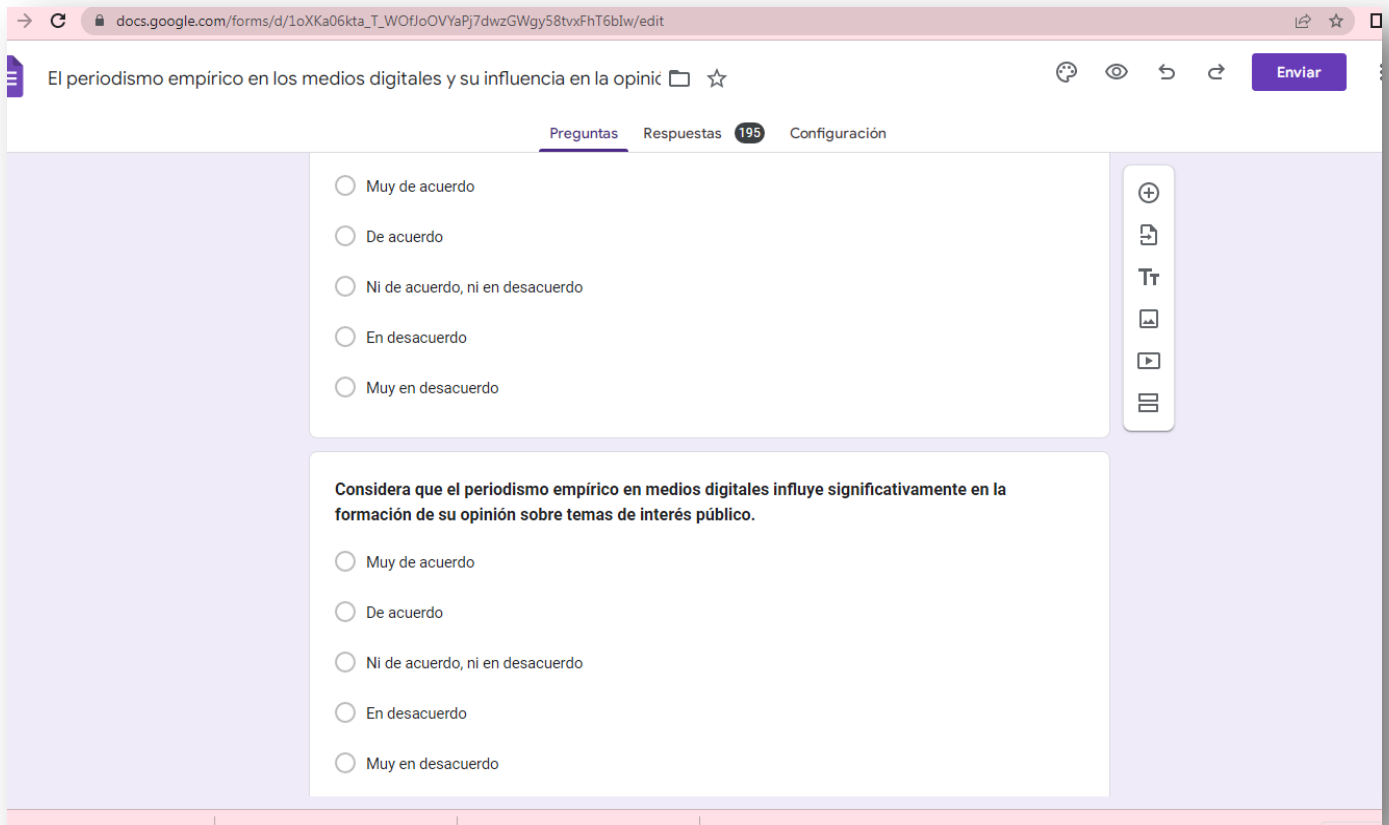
docs.google.com/forms/d/1oXKa06kta_T_WOfJoOVYaPj7dwzGWgy58tvxFhT6bIw/edit

El periodismo empírico en los medios digitales y su influencia en la opinic

Enviar

Preguntas Respuestas 195 Configuración

Muy de acuerdo

De acuerdo

Ni de acuerdo, ni en desacuerdo

En desacuerdo

Muy en desacuerdo

Considera que el periodismo empírico en medios digitales influye significativamente en la formación de su opinión sobre temas de interés público.

Muy de acuerdo

De acuerdo

Ni de acuerdo, ni en desacuerdo

En desacuerdo

Muy en desacuerdo